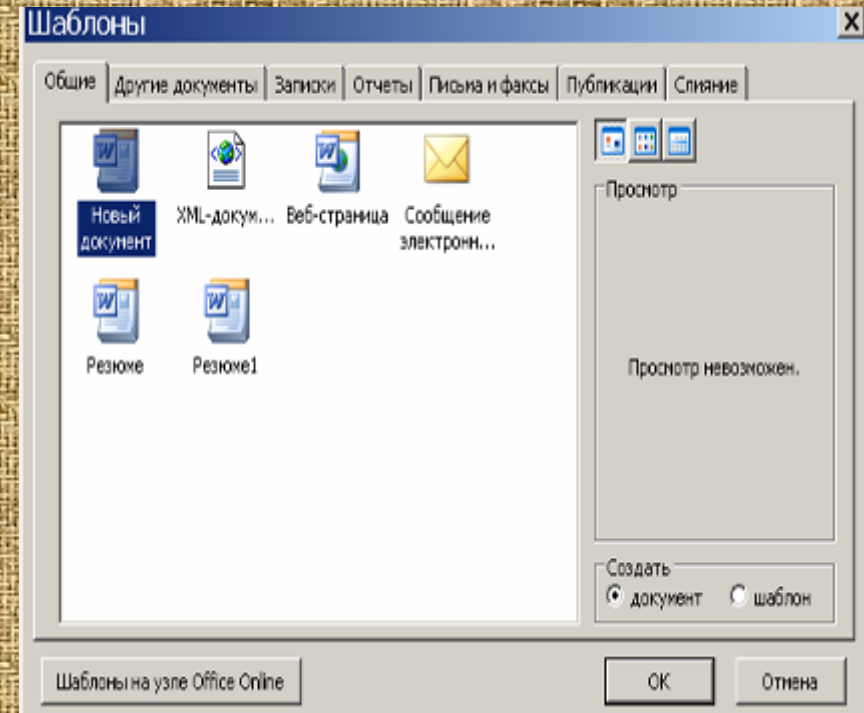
Шаблоны

Общие | Другие документы | Записки | Отчеты | Письма и факсы | Публикации | Слияние

Новый документ
XML-докум...
Веб-страница
Сообщение электронн...
Резюме
Резюме1

Просмотр

Просмотр невозможен.

Создать
документ
шаблон

Шаблоны на узле Office Online
OK
Отмена